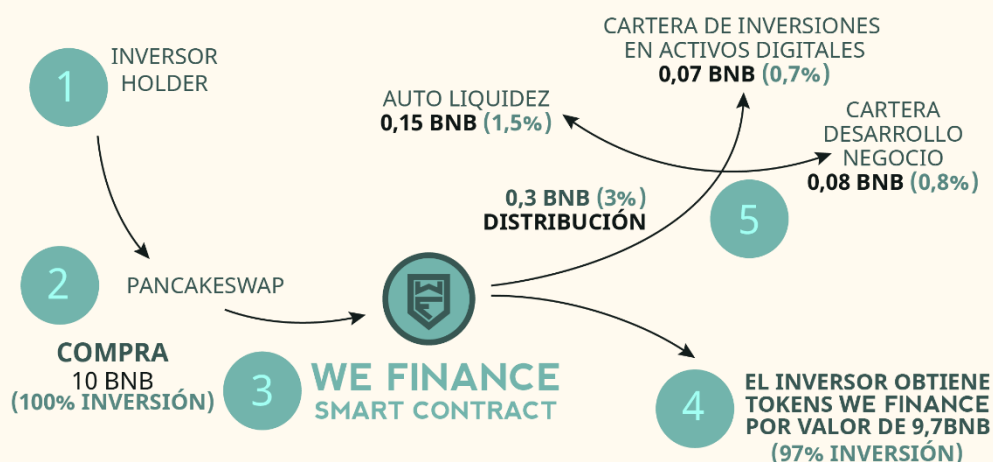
1 INVERSOR HOLDER

2 PANCAKESWAP

COMPRA
10 BNB
(100% INVERSIÓN)

3 WE FINANCE SMART CONTRACT

0,3 BNB (3%)
DISTRIBUCIÓN

AUTO LIQUIDEZ
0,15 BNB (1,5%)

CARTERA DE INVERSIONES EN ACTIVOS DIGITALES
0,07 BNB (0,7%)

CARTERA DESARROLLO NEGOCIO
0,08 BNB (0,8%)

5

4 EL INVERSOR OBTIENE TOKENS WE FINANCE POR VALOR DE 9,7BNB
(97% INVERSIÓN)